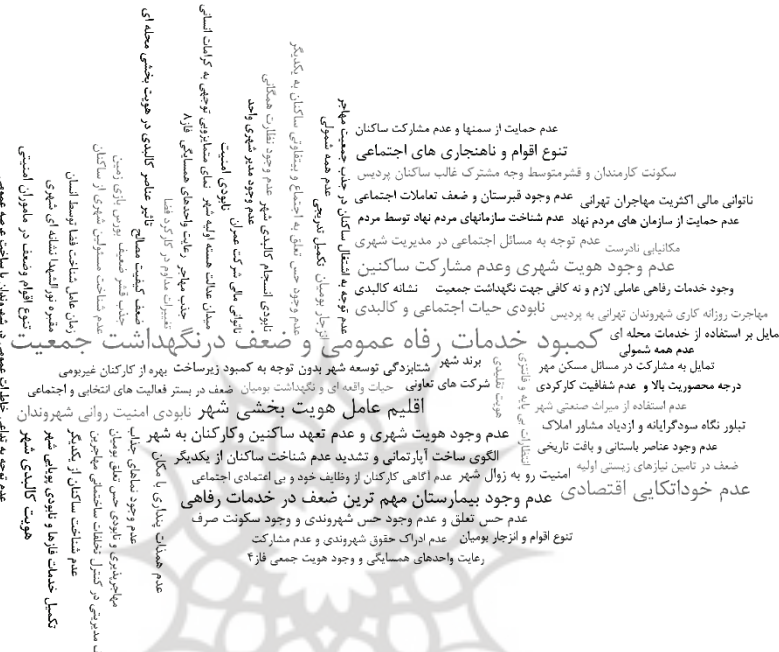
عدم حمایت از سمنها و عدم مشارکت ساکنان
تنوع اقوام و ناهنجاری های اجتماعی
سکونت کارمندان و قشرمتوسط وجه مشترک غالب ساکنان پردیس
ناتوانی مالی اکثریت مهاجران تهرانی
عدم وجود قبرستان و ضعف تعاملات اجتماعی
عدم حمایت از سازمان های مردم نهاد
عدم شناخت سازمانهای مردم نهاد توسط مردم
مکانیابی نادرست
عدم توجه به مسائل اجتماعی در مدیریت شهری
عدم وجود هویت شهری وعدم مشارکت ساکنین
وجود خدمات رفاهی عاملی لازم و نه کافی جهت نگهداشت جمعیت
نشانه کالبدی
مهاجرت روزانه کاری شهروندان تهرانی به پردیس
نابودی حیات اجتماعی و کالبدی
کمبود خدمات رفاه عمومی و ضعف درنگهداشت جمعیت
مایل بر استفاده از خدمات محله ای
عدم همه شمولی
تمایل به مشارکت در مسائل مسکن مهر
درجه محصوریت بالا و عدم شفافیت کارکردی
عدم استفاده از میراث صنعتی شهر
تبلور نگاه سودگرایانه و ازدیاد مشاور املاک
عدم وجود عناصر باستانی و بافت تاریخی
ضعف در تامین نیازهای زیستی اولیه
عدم خوداتکایی اقتصادی
برند شهر
شتابزدگی توسعه شهر بدون توجه به کمبود زیرساخت
بهره از کارکنان غیربومی
شرکت های تعاونی
حیات واقعه ای و نگهداشت بومیان
ضعف در بستر فعالیت های انتخابی و اجتماعی
اقلیم عامل هویت بخشی شهر
نابودی امنیت روانی شهروندان
عدم وجود هویت شهری و عدم تعهد ساکنین وکارکنان به شهر
الگوی ساخت آپارتمانی و تشدید عدم شناخت ساکنان از یکدیگر
امنیت رو به زوال شهر
عدم اگاهی کارکنان از وظایف خود و بی اعتمادی اجتماعی
عدم وجود بیمارستان مهم ترین ضعف در خدمات رفاهی
عدم حس تعلق و عدم وجود حس شهروندی و وجود سکونت صرف
تنوع اقوام و انزجار بومیان
عدم ادراک حقوق شهروندی و عدم مشارکت
رعایت واحدهای همسایگی و وجود هویت جمعی فاز۴
انتقال ادارات به حاشیه و تقلیل هویت
عدم توجه به اشتغال ساکنان در جلب جمعیت مهاجر
عدم همه شمولی
عدم وجود حس تعلق به اجتماع و بی تفاوتی ساکنان به یکدیگر
اجبار بخش تکمیل تدریجی
عدم وجود مدیریت واحد
عدم وجود نظارت هماهنگی
نابودی اسجام کالبدی شهر
ناتوانی مالی شرکت عمران
نابودی امنیت
عدم توجه به ساکنان نسبت به کرامات انسانی
میدان عدالت همه واحد
عدم وجود تاثیر واحدهای همسایگی فاز ۸
جذب مهاجر مداوم در کارکرد
ضعف کیفیت محیط
نبود ضعف بودن هویت
تاثیر عناصر کالبدی در هویت بخشی محله ای
عدم شناخت مسئولین شهری از ساکنان
زمان عامل شناخت فضا توسط انسان
مقرون بودن البهیا اشتیاقه شهری
تنوع اقوام و ضعف ماموران امنیتی
تکمیل خدمات فازها و نابودی کالبدی شهر
هویت کالبدی شهر
عدم توجه به نقاط عطف
عدم شناخت ساکنان از یکدیگر
عدم وجود تعلق بومیان
مهاجرپذیری در کنترل تعاملات
عدم همبستگی جمعی
عدم همدلی ساکنان
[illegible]